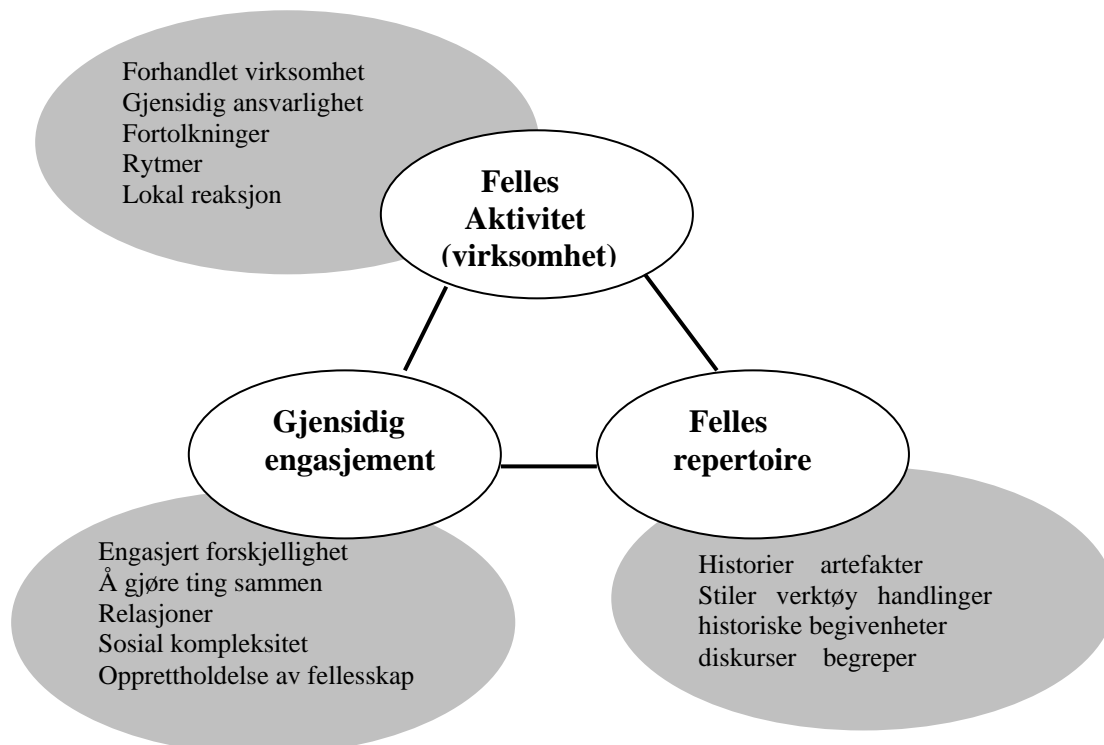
Forhandlet virksomhet
Gjensidig ansvarlighet
Fortolkninger
Rytmer
Lokal reaksjon

Felles
Aktivitet
(virksomhet)

Gjensidig
engasjement

Felles
repertoire

Engasjert forskjellighet
Å gjøre ting sammen
Relasjoner
Sosial kompleksitet
Opprettholdelse av fellesskap

Historier artefakter
Stiler verktøy handlinger
historiske begivenheter
diskurser begreper